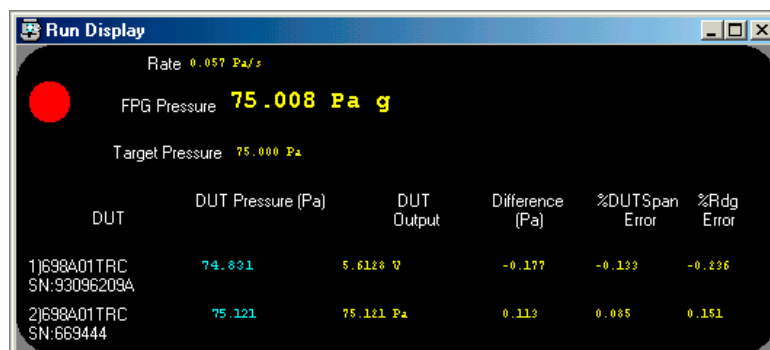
Run Display

Rate 0.057 Pa/s

FPG Pressure 75.008 Pa g

Target Pressure 75.000 Pa

| DUT | DUT Pressure (Pa) | DUT Output | Difference (Pa) | %DUTSpan Error | %Rdg Error |
|---|---|---|---|---|---|
| 1)698A01TRC SN:93096209A | 74.831 | 5.6128 V | -0.177 | -0.133 | -0.236 |
| 2)698A01TRC SN:669444 | 75.121 | 75.121 Pa | 0.113 | 0.085 | 0.151 |